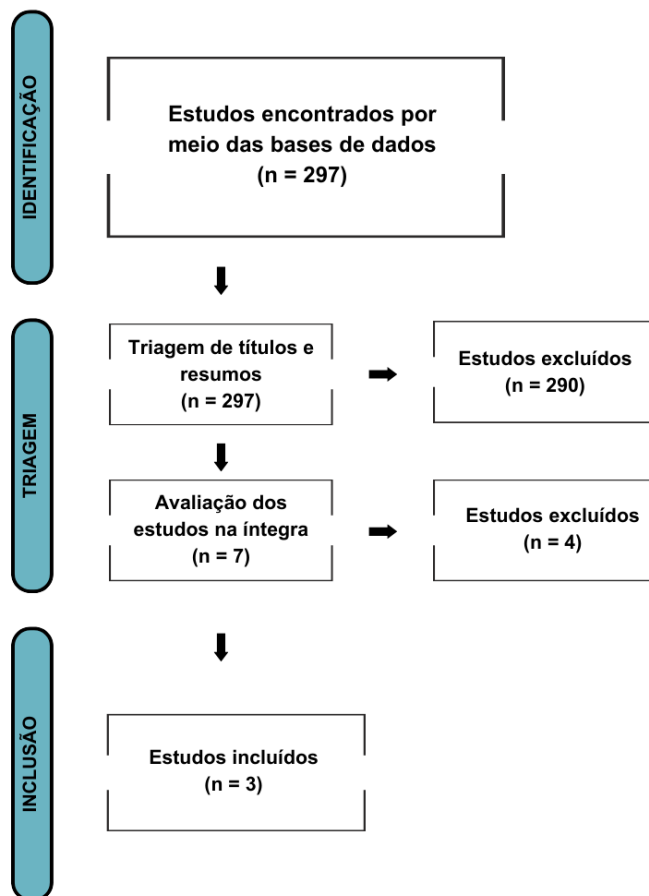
IDENTIFICAÇÃO

Estudos encontrados por meio das bases de dados (n = 297)

TRIAGEM

Triagem de títulos e resumos (n = 297)

Estudos excluídos (n = 290)

Avaliação dos estudos na íntegra (n = 7)

Estudos excluídos (n = 4)

INCLUSÃO

Estudos incluídos (n = 3)